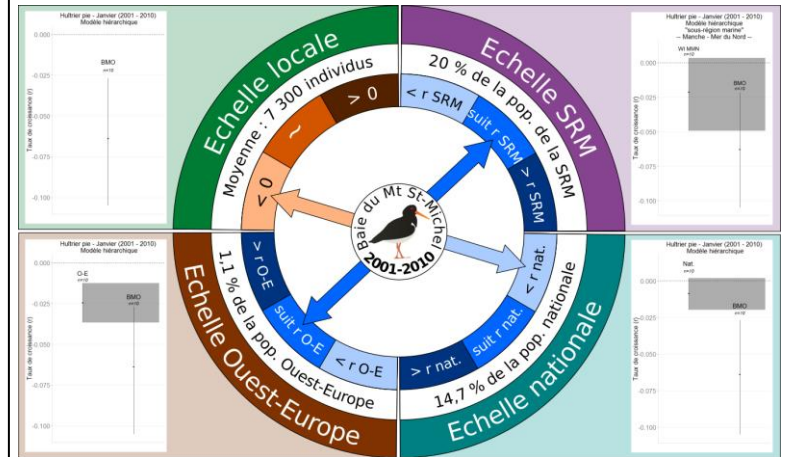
Huîtrier pie - Janvier (2001 - 2010)
Modèle hiérarchique

0.000
-0.025
-0.050
-0.075
-0.100
Taux de croissance (r)
BMO
n=10

Echelle locale
Moyenne : 7 300 individus
> 0
~
< 0

Echelle SRM
20 % de la pop. de la SRM
< r SRM
suit r SRM
> r SRM

Huîtrier pie - Janvier (2001 - 2010)
Modèle hiérarchique
"sous-région marine"
-- Manche - Mer du Nord --

0.000
-0.025
-0.050
-0.075
-0.100
Taux de croissance (r)
WI MMN
n=10
BMO
n=10

Baie du Mt St-Michel
2001-2010

Huîtrier pie - Janvier (2001 - 2010)
Modèle hiérarchique

0.000
-0.025
-0.050
-0.075
-0.100
Taux de croissance (r)
O-E
n=10
BMO
n=10

Echelle Ouest-Europe
1,1 % de la pop. Ouest-Europe
> r O-E
suit r O-E
< r O-E

Echelle nationale
14,7 % de la pop. nationale
< r nat.
suit r nat.
> r nat.

Huîtrier pie - Janvier (2001 - 2010)
Modèle hiérarchique

0.000
-0.025
-0.050
-0.075
-0.100
Taux de croissance (r)
Nat.
n=10
BMO
n=10